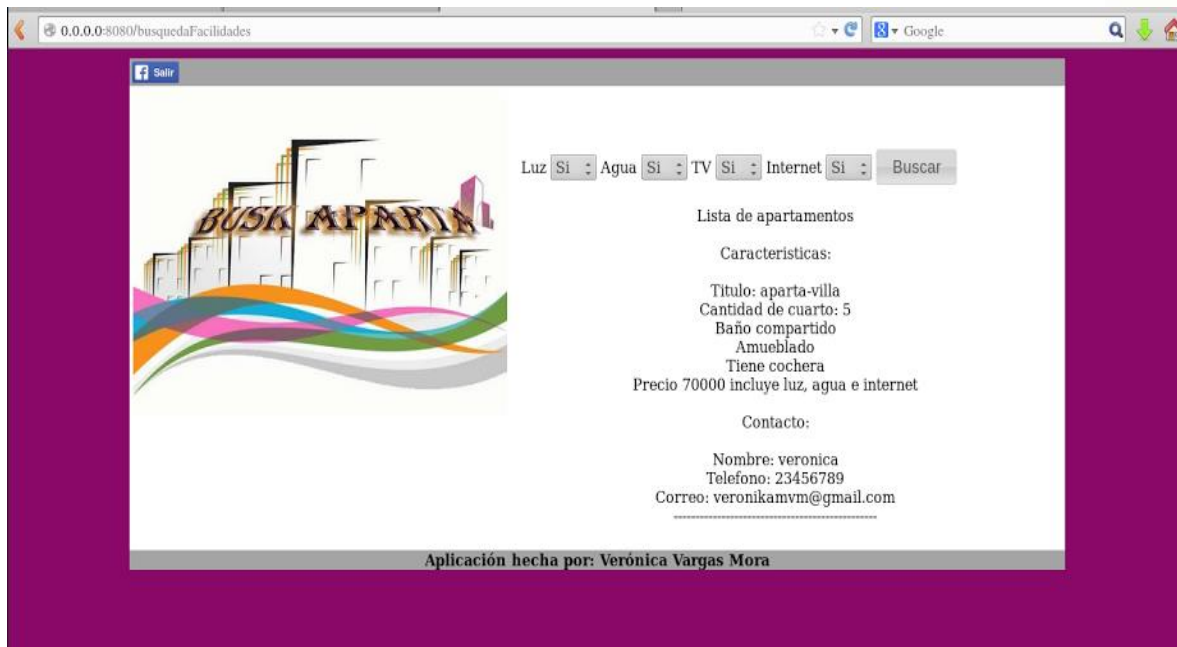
0.0.0.0:8080/busquedaFacilidades

Google

Salir

BUSK APARTA

Luz Si Agua Si TV Si Internet Si Buscar

Lista de apartamentos

Caracteristicas:

Titulo: aparta-villa
Cantidad de cuarto: 5
Baño compartido
Amueblado
Tiene cochera
Precio 70000 incluye luz, agua e internet

Contacto:

Nombre: veronica
Telefono: 23456789
Correo: veronikamvm@gmail.com
-----------------------------------------------

Aplicación hecha por: Verónica Vargas Mora